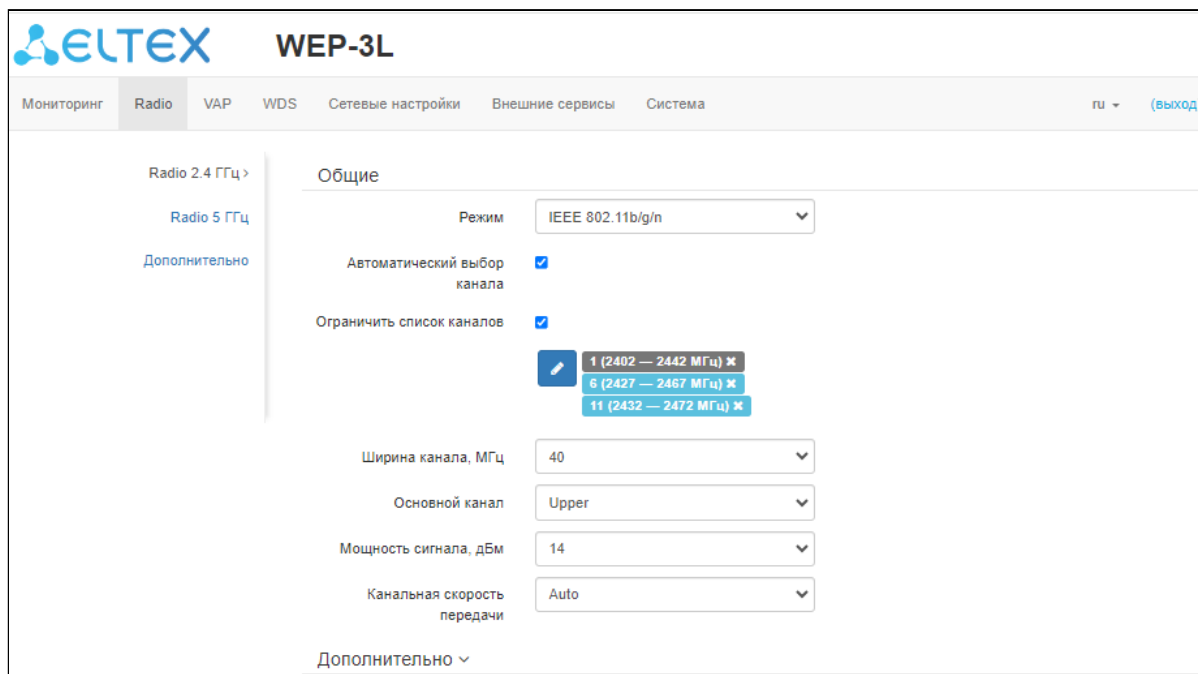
ELTEX WEP-3L

Мониторинг Radio VAP WDS Сетевые настройки Внешние сервисы Система ru (выход

Radio 2.4 ГГц ›
Radio 5 ГГц
Дополнительно

Общие

Режим IEEE 802.11b/g/n

Автоматический выбор канала

Ограничить список каналов

1 (2402 — 2442 МГц) ✖
6 (2427 — 2467 МГц) ✖
11 (2432 — 2472 МГц) ✖

Ширина канала, МГц 40

Основной канал Upper

Мощность сигнала, дБм 14

Канальная скорость передачи Auto

Дополнительно